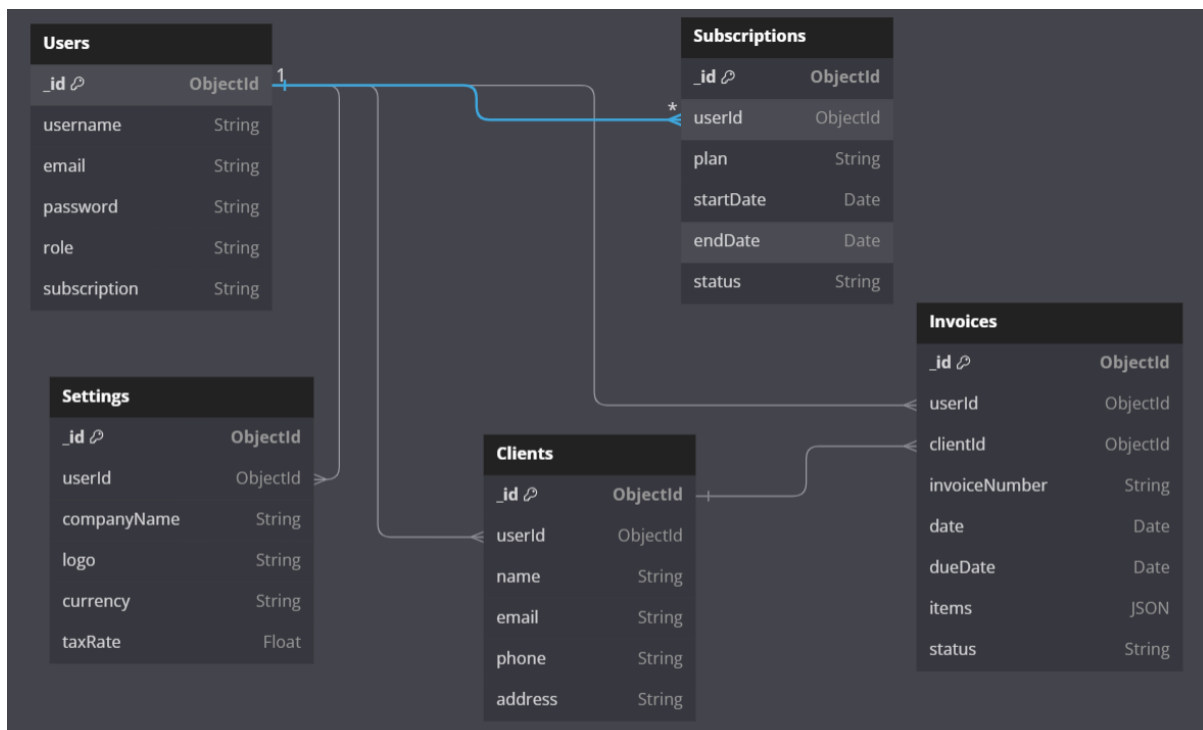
Users

| _id | ObjectId |
|---|---|
| username | String |
| email | String |
| password | String |
| role | String |
| subscription | String |

1

*

Subscriptions

| _id | ObjectId |
|---|---|
| userId | ObjectId |
| plan | String |
| startDate | Date |
| endDate | Date |
| status | String |

Invoices

| _id | ObjectId |
|---|---|
| userId | ObjectId |
| clientId | ObjectId |
| invoiceNumber | String |
| date | Date |
| dueDate | Date |
| items | JSON |
| status | String |

Settings

| _id | ObjectId |
|---|---|
| userId | ObjectId |
| companyName | String |
| logo | String |
| currency | String |
| taxRate | Float |

Clients

| _id | ObjectId |
|---|---|
| userId | ObjectId |
| name | String |
| email | String |
| phone | String |
| address | String |